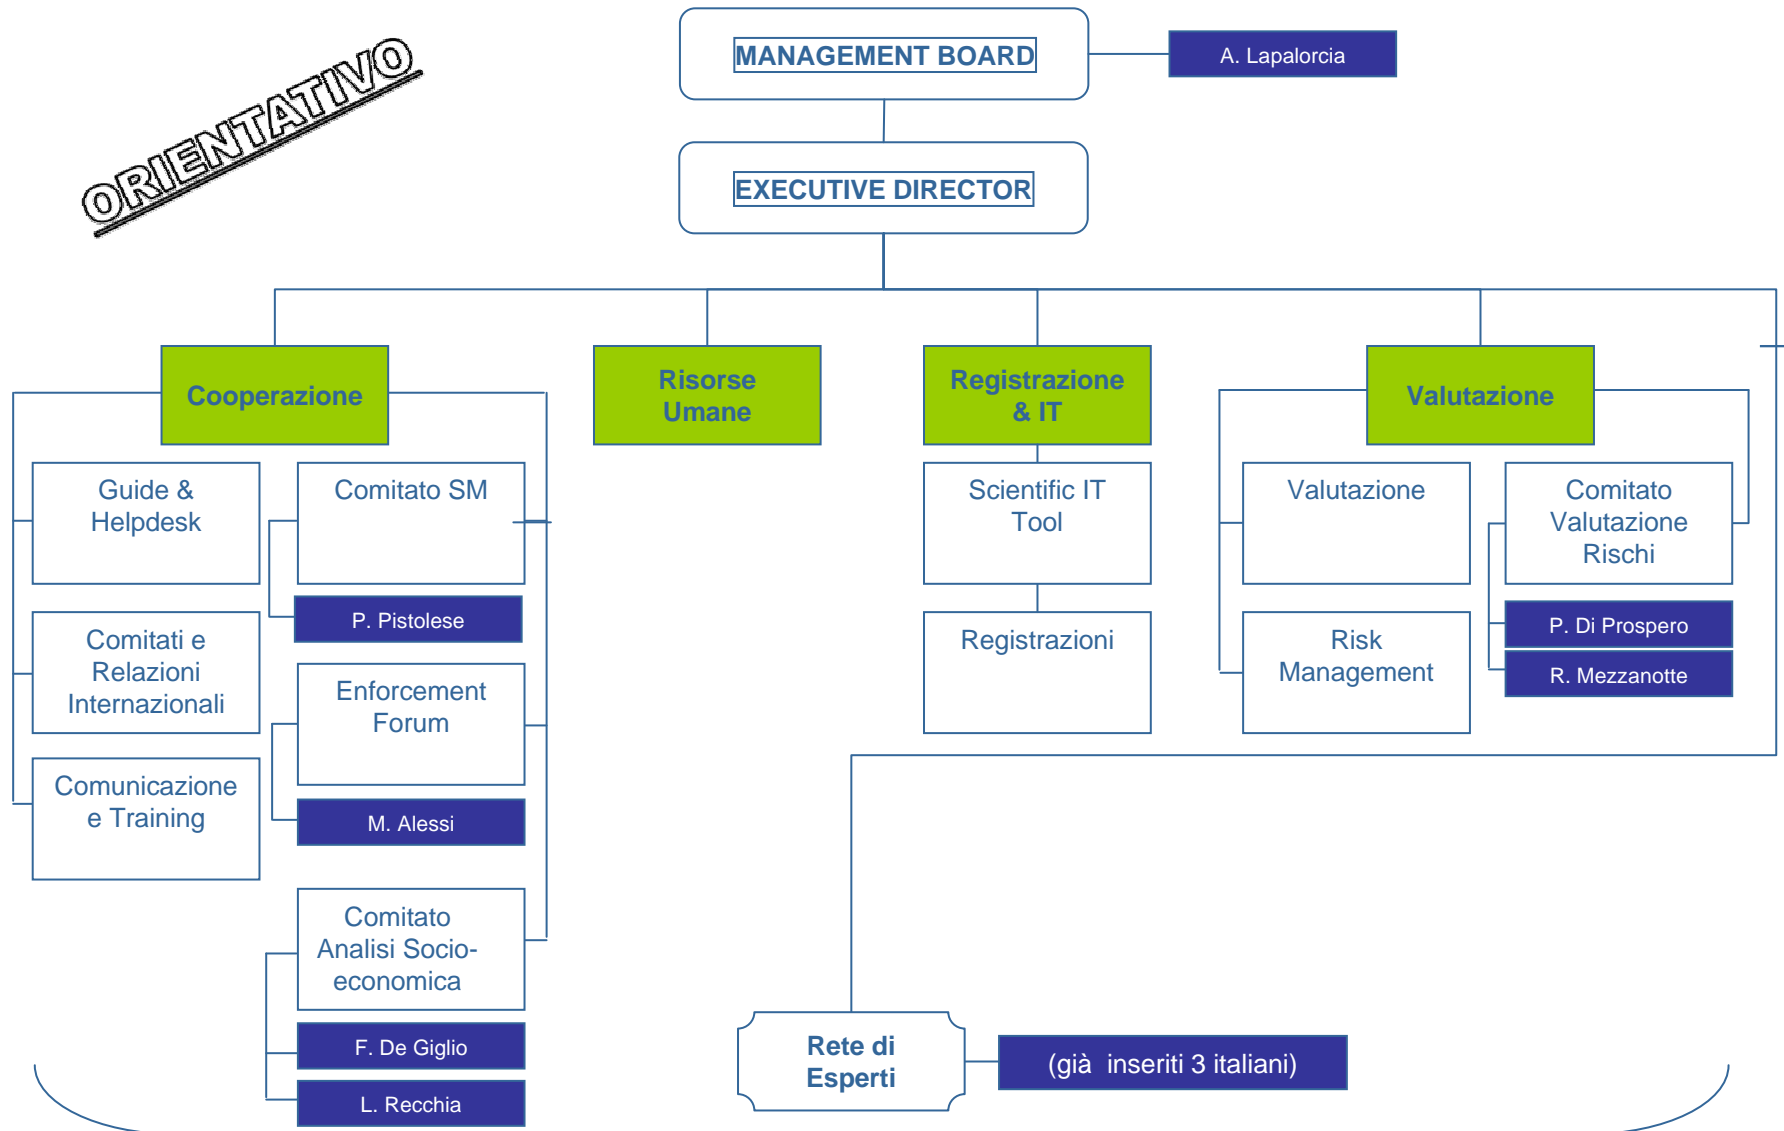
ORIENTATIVO

MANAGEMENT BOARD

A. Lapalorcia

EXECUTIVE DIRECTOR

Cooperazione

Risorse Umane

Registrazione & IT

Valutazione

Guide & Helpdesk

Comitato SM

P. Pistolese

Comitati e Relazioni Internazionali

Enforcement Forum

M. Alessi

Comunicazione e Training

Comitato Analisi Socio-economica

F. De Giglio

L. Recchia

Scientific IT Tool

Registrazioni

Valutazione

Comitato Valutazione Rischi

P. Di Prospero

R. Mezzanotte

Risk Management

Rete di Esperti

(già inseriti 3 italiani)